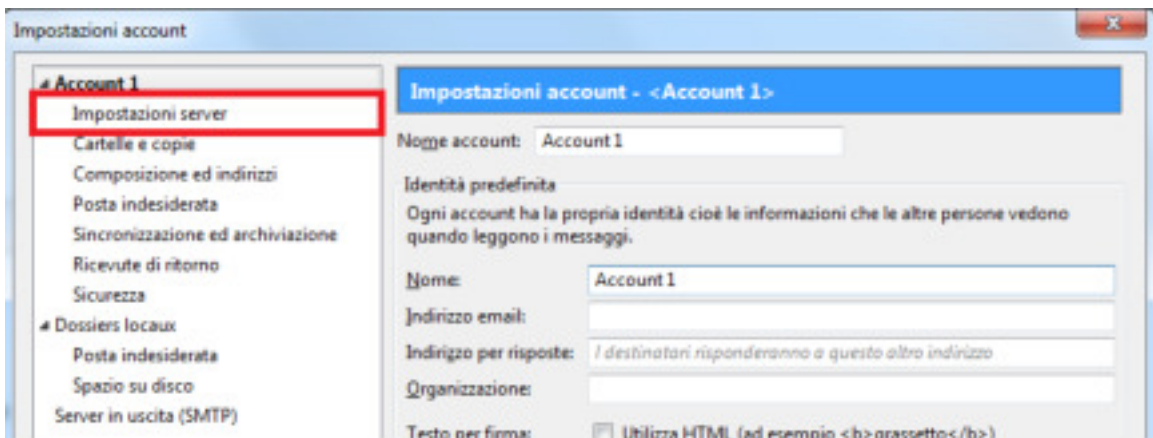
Impostazioni account

Account 1
Impostazioni server
Cartelle e copie
Composizione ed indirizzi
Posta indesiderata
Sincronizzazione ed archiviazione
Ricevute di ritorno
Sicurezza
Dossiers locaux
Posta indesiderata
Spazio su disco
Server in uscita (SMTP)

Impostazioni account - <Account 1>

Nome account: Account 1

Identità predefinita
Ogni account ha la propria identità cioè le informazioni che le altre persone vedono quando leggono i messaggi.

Nome: Account 1
Indirizzo email:
Indirizzo per risposte: I destinatari risponderanno a questo altro indirizzo
Organizzazione:
Testo per firma: Utilizza HTML (ad esempio <b>grassetto</b>)